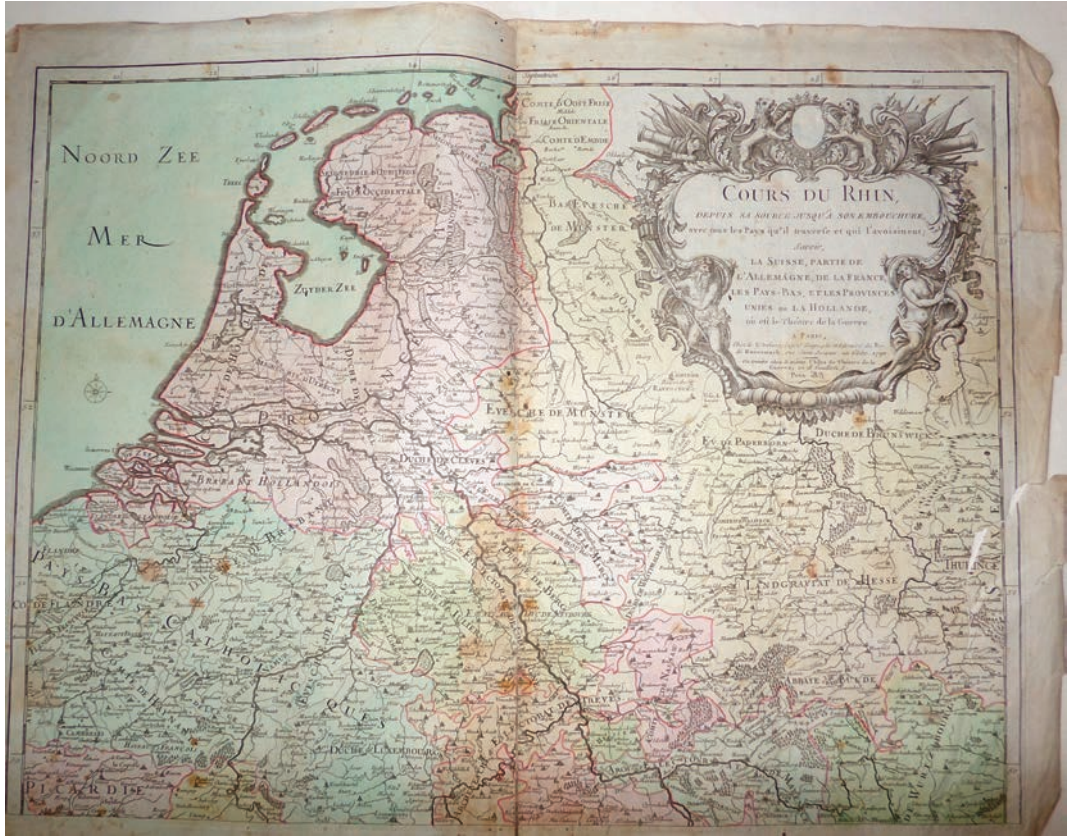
NOORD ZEE

MER

D'ALLEMAGNE

COURS DU RHIN,
DEPUIS SA SOURCE JUSQU'À SON EMBOUCHURE,
avec tous les Pays qu'il traverse et qui l'avoisinent,
savoir,
LA SUISSE, PARTIE DE
L'ALLEMAGNE, DE LA FRANCE,
LES PAYS-BAS, ET LES PROVINCES
UNIES ou LA HOLLANDE,
où est le Théâtre de la Guerre.
A PARIS,
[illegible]

CONTÉ D'OOST FRISE
FRISE ORIENTALE
CONTÉ D'EMBDEN

FRISE OCCIDENTALE

ZUYDER ZEE

EVESCHÉ DE MUNSTER

EVESCHÉ DE MUNSTER

EV. DE PADERBORN

DUCHÉ DE BRUNSWICK

DUCHÉ DE CLEVES

BRABANT HOLLANDOIS

BRABANT

PRO

PAYS BAS CATHOLIQUES

FLANDRE

CO. DE FLANDRE

LANDGRAVIAT DE HESSE

THURINGE

ABBAYE DE FULDE

DUCHÉ DE LUXEMBOURG

PICARDIE

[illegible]